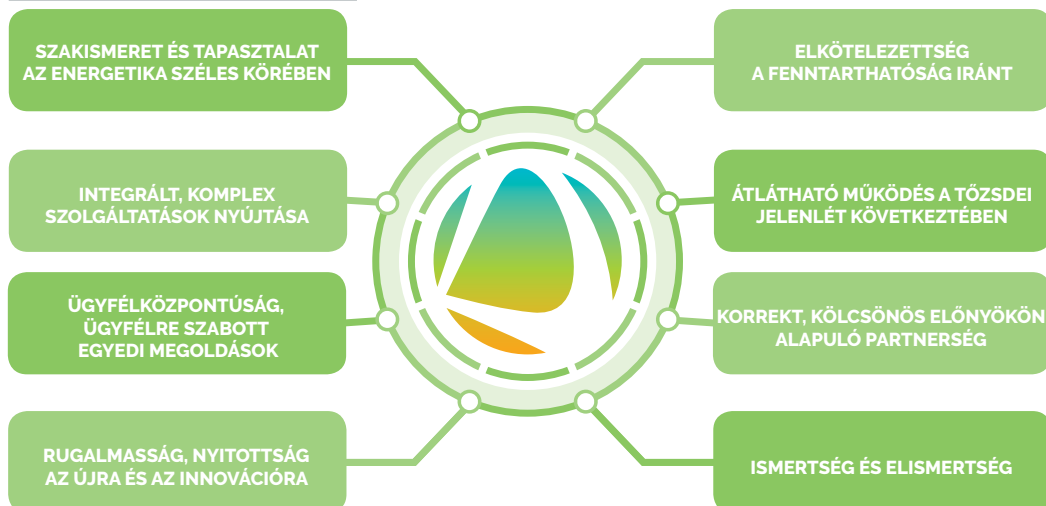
SZAKISMERET ÉS TAPASZTALAT AZ ENERGETIKA SZÉLES KÖRÉBEN

INTEGRÁLT, KOMPLEX SZOLGÁLTATÁSOK NYÚJTÁSA

ÜGYFÉLKÖZPONTÚSÁG, ÜGYFÉLRE SZABOTT EGYEDI MEGOLDÁSOK

RUGALMASSÁG, NYITOTTSÁG AZ ÚJRA ÉS AZ INNOVÁCIÓRA

ELKÖTELEZETTSÉG A FENNTARTHATÓSÁG IRÁNT

ÁTLÁTHATÓ MŰKÖDÉS A TŐZSDEI JELENLÉT KÖVETKEZTÉBEN

KORREKT, KÖLCSÖNÖS ELŐNYÖKÖN ALAPULÓ PARTNERSÉG

ISMERTSÉG ÉS ELISMERTSÉG